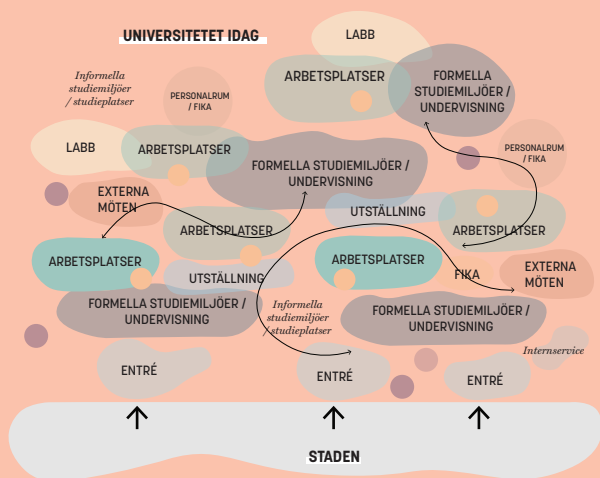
UNIVERSITETET IDAG

LABB

Informella studiemiljöer / studieplatser

PERSONALRUM / FIKA

ARBETSPLATSER

FORMELLA STUDIEMILJÖER / UNDERVISNING

LABB

ARBETSPLATSER

FORMELLA STUDIEMILJÖER / UNDERVISNING

PERSONALRUM / FIKA

EXTERNA MÖTEN

UTSTÄLLNING

ARBETSPLATSER

ARBETSPLATSER

ARBETSPLATSER

ARBETSPLATSER

UTSTÄLLNING

FIKA

EXTERNA MÖTEN

FORMELLA STUDIEMILJÖER / UNDERVISNING

Informella studiemiljöer / studieplatser

FORMELLA STUDIEMILJÖER / UNDERVISNING

Internservice

ENTRÉ

ENTRÉ

ENTRÉ

STADEN